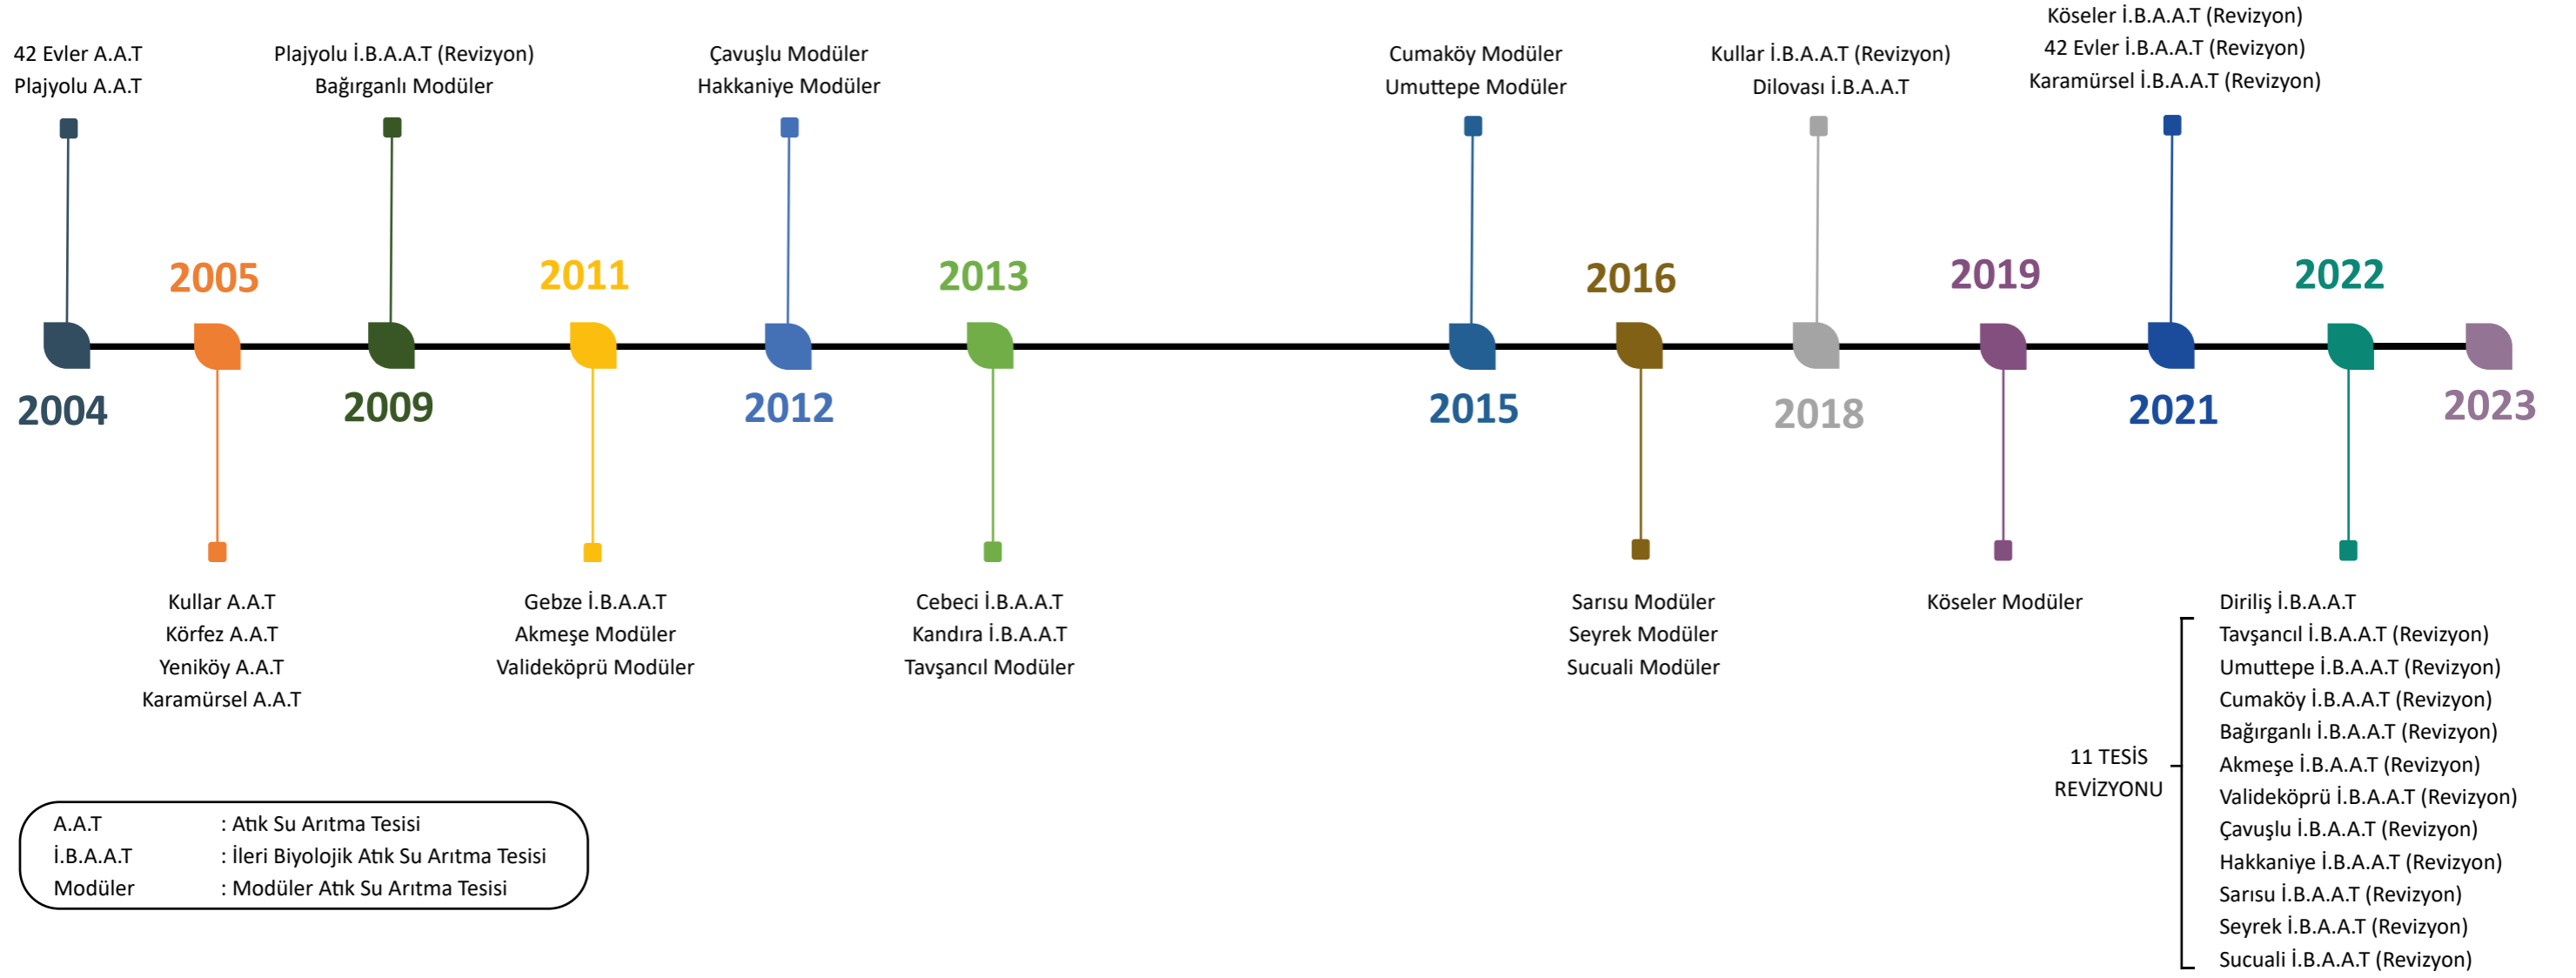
42 Evler A.A.T
Plajyolu A.A.T

Plajyolu İ.B.A.A.T (Revizyon)
Bağırganlı Modüler

Çavuşlu Modüler
Hakkaniye Modüler

Cumaköy Modüler
Umuttepe Modüler

Kullar İ.B.A.A.T (Revizyon)
Dilovası İ.B.A.A.T

Köseler İ.B.A.A.T (Revizyon)
42 Evler İ.B.A.A.T (Revizyon)
Karamürsel İ.B.A.A.T (Revizyon)

2005

2011

2013

2016

2019

2022

2004

2009

2012

2015

2018

2021

2023

Kullar A.A.T
Körfez A.A.T
Yeniköy A.A.T
Karamürsel A.A.T

Gebze İ.B.A.A.T
Akmeşe Modüler
Valideköprü Modüler

Cebeci İ.B.A.A.T
Kandıra İ.B.A.A.T
Tavşancıl Modüler

Sarısu Modüler
Seyrek Modüler
Sucuali Modüler

Köseler Modüler

Diriliş İ.B.A.A.T
Tavşancıl İ.B.A.A.T (Revizyon)
Umuttepe İ.B.A.A.T (Revizyon)
Cumaköy İ.B.A.A.T (Revizyon)
Bağırganlı İ.B.A.A.T (Revizyon)
Akmeşe İ.B.A.A.T (Revizyon)
Valideköprü İ.B.A.A.T (Revizyon)
Çavuşlu İ.B.A.A.T (Revizyon)
Hakkaniye İ.B.A.A.T (Revizyon)
Sarısu İ.B.A.A.T (Revizyon)
Seyrek İ.B.A.A.T (Revizyon)
Sucuali İ.B.A.A.T (Revizyon)

11 TESİS
REVİZYONU

A.A.T : Atık Su Arıtma Tesisi
İ.B.A.A.T : İleri Biyolojik Atık Su Arıtma Tesisi
Modüler : Modüler Atık Su Arıtma Tesisi